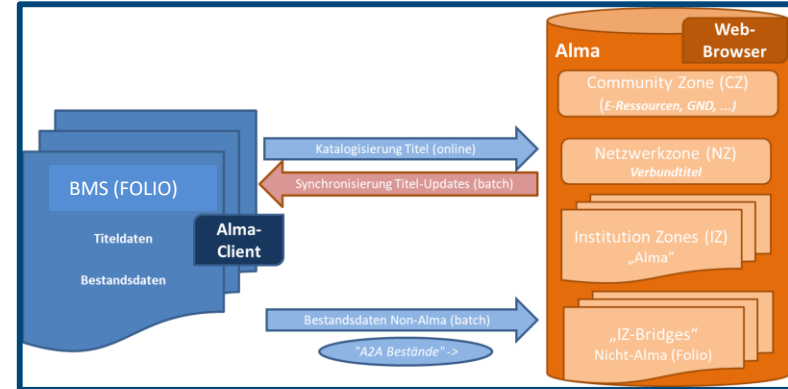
BMS (FOLIO)

Titeldaten

Bestandsdaten

Alma-Client

Katalogisierung Titel (online)

Synchronisierung Titel-Updates (batch)

Bestandsdaten Non-Alma (batch)

"A2A Bestände" ->

Alma

Web-Browser

Community Zone (CZ)
(E-Ressourcen, GND, ...)

Netzwerkzone (NZ)
Verbundtitel

Institution Zones (IZ)
„Alma“

„IZ-Bridges“
Nicht-Alma (Folio)